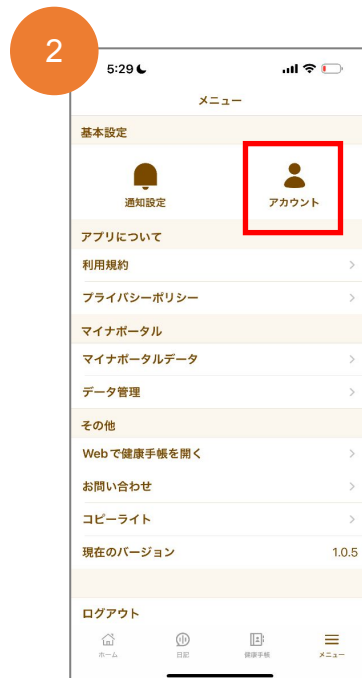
2

5:29

メニュー

基本設定

通知設定

アカウント

アプリについて

利用規約

プライバシーポリシー

マイナポータル

マイナポータルデータ

データ管理

その他

Webで健康手帳を開く

お問い合わせ

コピーライト

現在のバージョン 1.0.5

ログアウト

ホーム

日記

健康手帳

メニュー